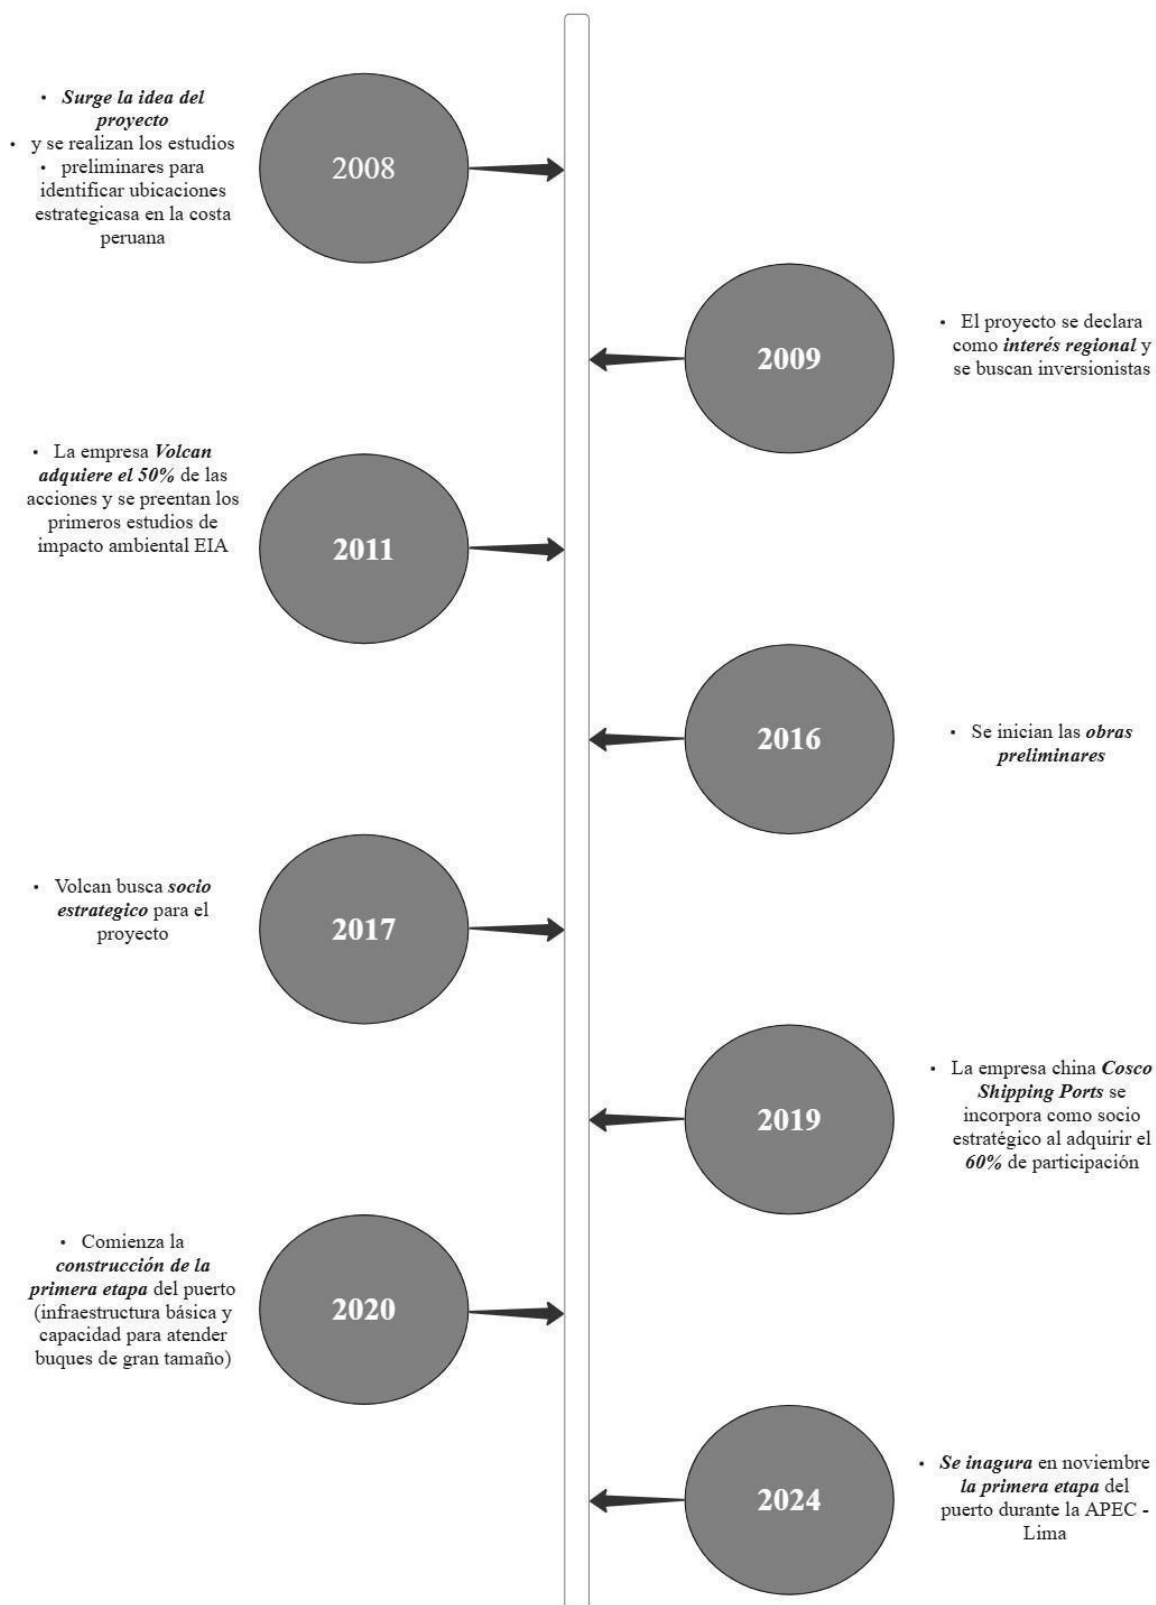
• Surge la idea del proyecto
• y se realizan los estudios
• preliminares para identificar ubicaciones estrategicasa en la costa peruana

2008

2009

• El proyecto se declara como interés regional y se buscan inversionistas

• La empresa Volcan adquiere el 50% de las acciones y se preentan los primeros estudios de impacto ambiental EIA

2011

2016

• Se inician las obras preliminares

• Volcan busca socio estrategico para el proyecto

2017

2019

• La empresa china Cosco Shipping Ports se incorpora como socio estratégico al adquirir el 60% de participación

• Comienza la construcción de la primera etapa del puerto (infraestructura básica y capacidad para atender buques de gran tamaño)

2020

2024

• Se inagura en noviembre la primera etapa del puerto durante la APEC - Lima